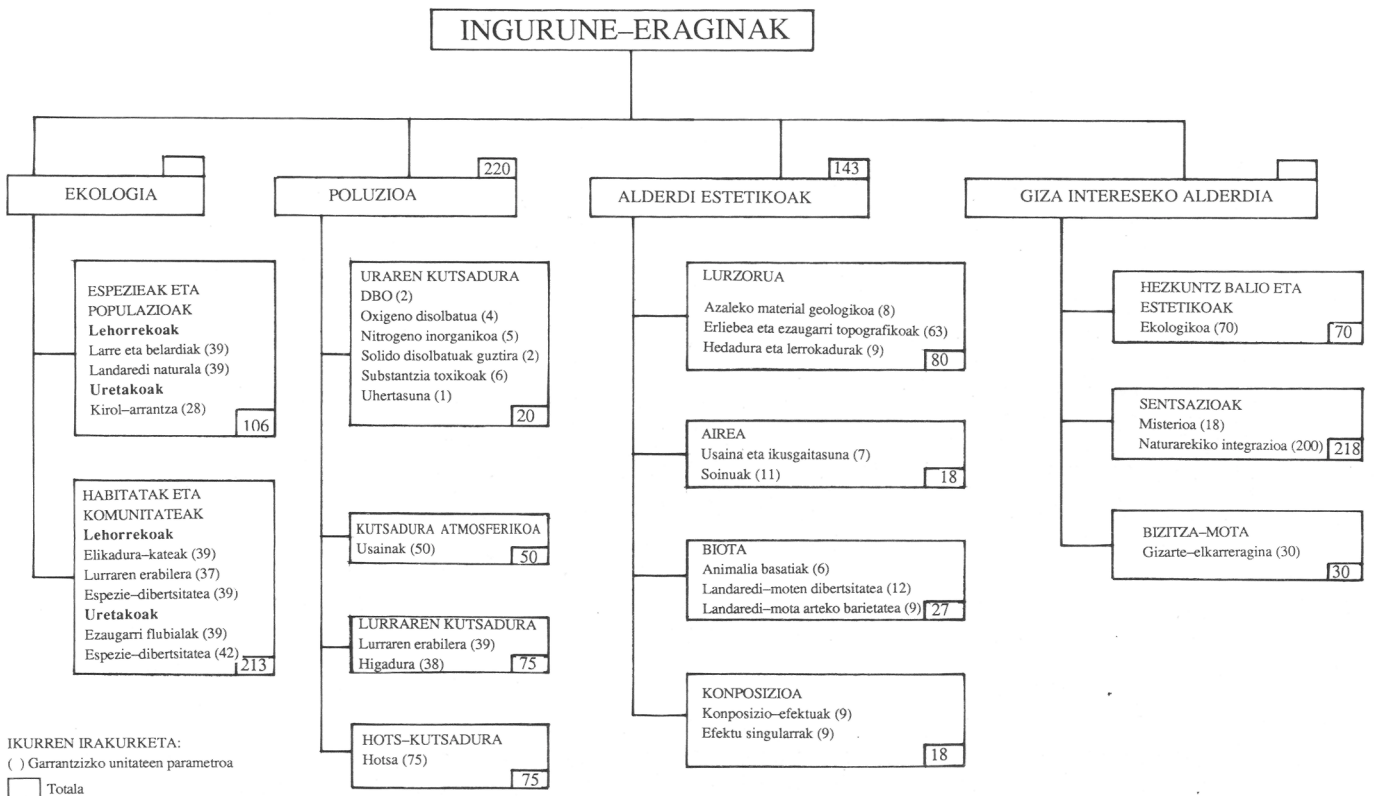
INGURUNE–ERAGINAK

EKOLOGIA

ESPEZIEAK ETA POPULAZIOAK
**Lehorrekoak**
Larre eta belardiak (39)
Landaredi naturala (39)
**Uretakoak**
Kirol–arrantza (28)
106

HABITATAK ETA KOMUNITATEAK
**Lehorrekoak**
Elikadura–kateak (39)
Lurraren erabilera (37)
Espezie–dibertsitatea (39)
**Uretakoak**
Ezaugarri flubialak (39)
Espezie–dibertsitatea (42)
213

220
POLUZIOA

URAREN KUTSADURA
DBO (2)
Oxigeno disolbatua (4)
Nitrogeno inorganikoa (5)
Solido disolbatuak guztira (2)
Substantzia toxikoak (6)
Uhertasuna (1)
20

KUTSADURA ATMOSFERIKOA
Usainak (50)
50

LURRAREN KUTSADURA
Lurraren erabilera (39)
Higadura (38)
75

HOTS–KUTSADURA
Hotsa (75)
75

143
ALDERDI ESTETIKOAK

LURZORUA
Azaleko material geologikoa (8)
Erliebea eta ezaugarri topografikoak (63)
Hedadura eta lerrokadurak (9)
80

AIREA
Usaina eta ikusgaitasuna (7)
Soinuak (11)
18

BIOTA
Animalia basatiak (6)
Landaredi–moten dibertsitatea (12)
Landaredi–mota arteko barietatea (9)
27

KONPOSIZIOA
Konposizio–efektuak (9)
Efektu singularrak (9)
18

GIZA INTERESEKO ALDERDIA

HEZKUNTZ BALIO ETA ESTETIKOAK
Ekologikoa (70)
70

SENTSAZIOAK
Misterioa (18)
Naturarekiko integrazioa (200)
218

BIZITZA–MOTA
Gizarte–elkarreragina (30)
30

IKURREN IRAKURKETA:
( ) Garrantzizko unitateen parametroa
Totala